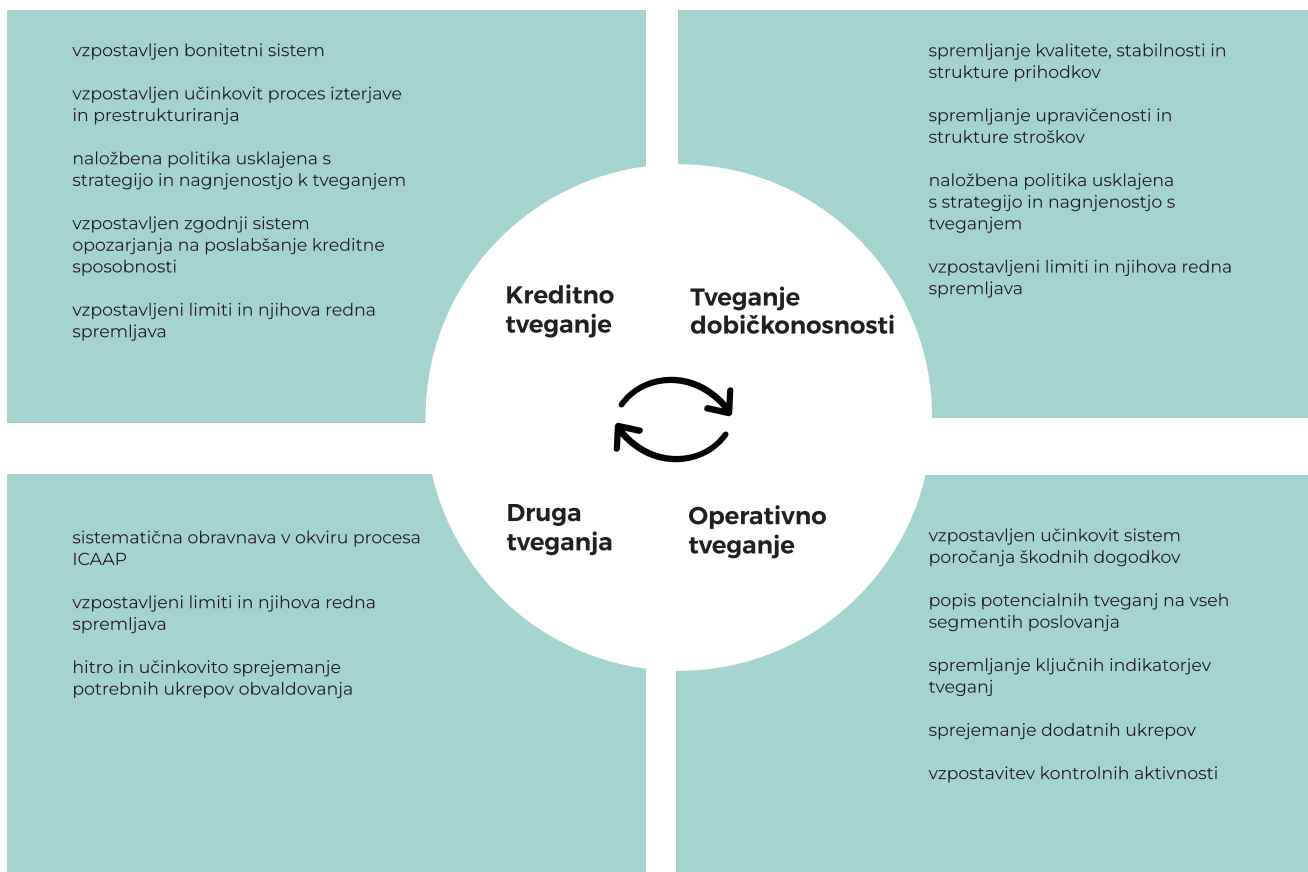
vzpostavljen bonitetni sistem

vzpostavljen učinkovit proces izterjave in prestrukturiranja

naložbena politika usklajena s strategijo in nagnjenostjo k tveganjem

vzpostavljen zgodnji sistem opozarjanja na poslabšanje kreditne sposobnosti

vzpostavljeni limiti in njihova redna spremljava

spremljanje kvalitete, stabilnosti in strukture prihodkov

spremljanje upravičenosti in strukture stroškov

naložbena politika usklajena s strategijo in nagnjenostjo s tveganjem

vzpostavljeni limiti in njihova redna spremljava

Kreditno tveganje

Tveganje dobičkonosnosti

Druga tveganja

Operativno tveganje

sistematična obravnava v okviru procesa ICAAP

vzpostavljeni limiti in njihova redna spremljava

hitro in učinkovito sprejemanje potrebnih ukrepov obvaldovanja

vzpostavljen učinkovit sistem poročanja škodnih dogodkov

popis potencialnih tveganj na vseh segmentih poslovanja

spremljanje ključnih indikatorjev tveganj

sprejemanje dodatnih ukrepov

vzpostavitev kontrolnih aktivnosti